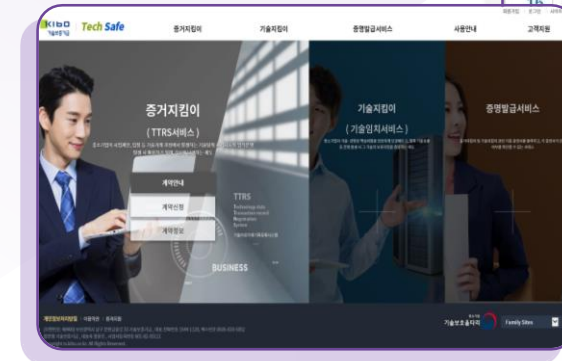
KIBO 기술보증기금 Tech Safe

증거지킴이

기술지킴이

증명발급서비스

사용안내

고객지원

증거지킴이

( TTRS서비스 )

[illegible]

계약안내

계약신청

계약정보

TTRS

Technology Data Transaction record Registration System

BUSINESS

기술지킴이

( 기술임치서비스 )

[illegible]

증명발급서비스

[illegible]

개인정보처리방침

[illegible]

기술보호플랫폼

Family Sites